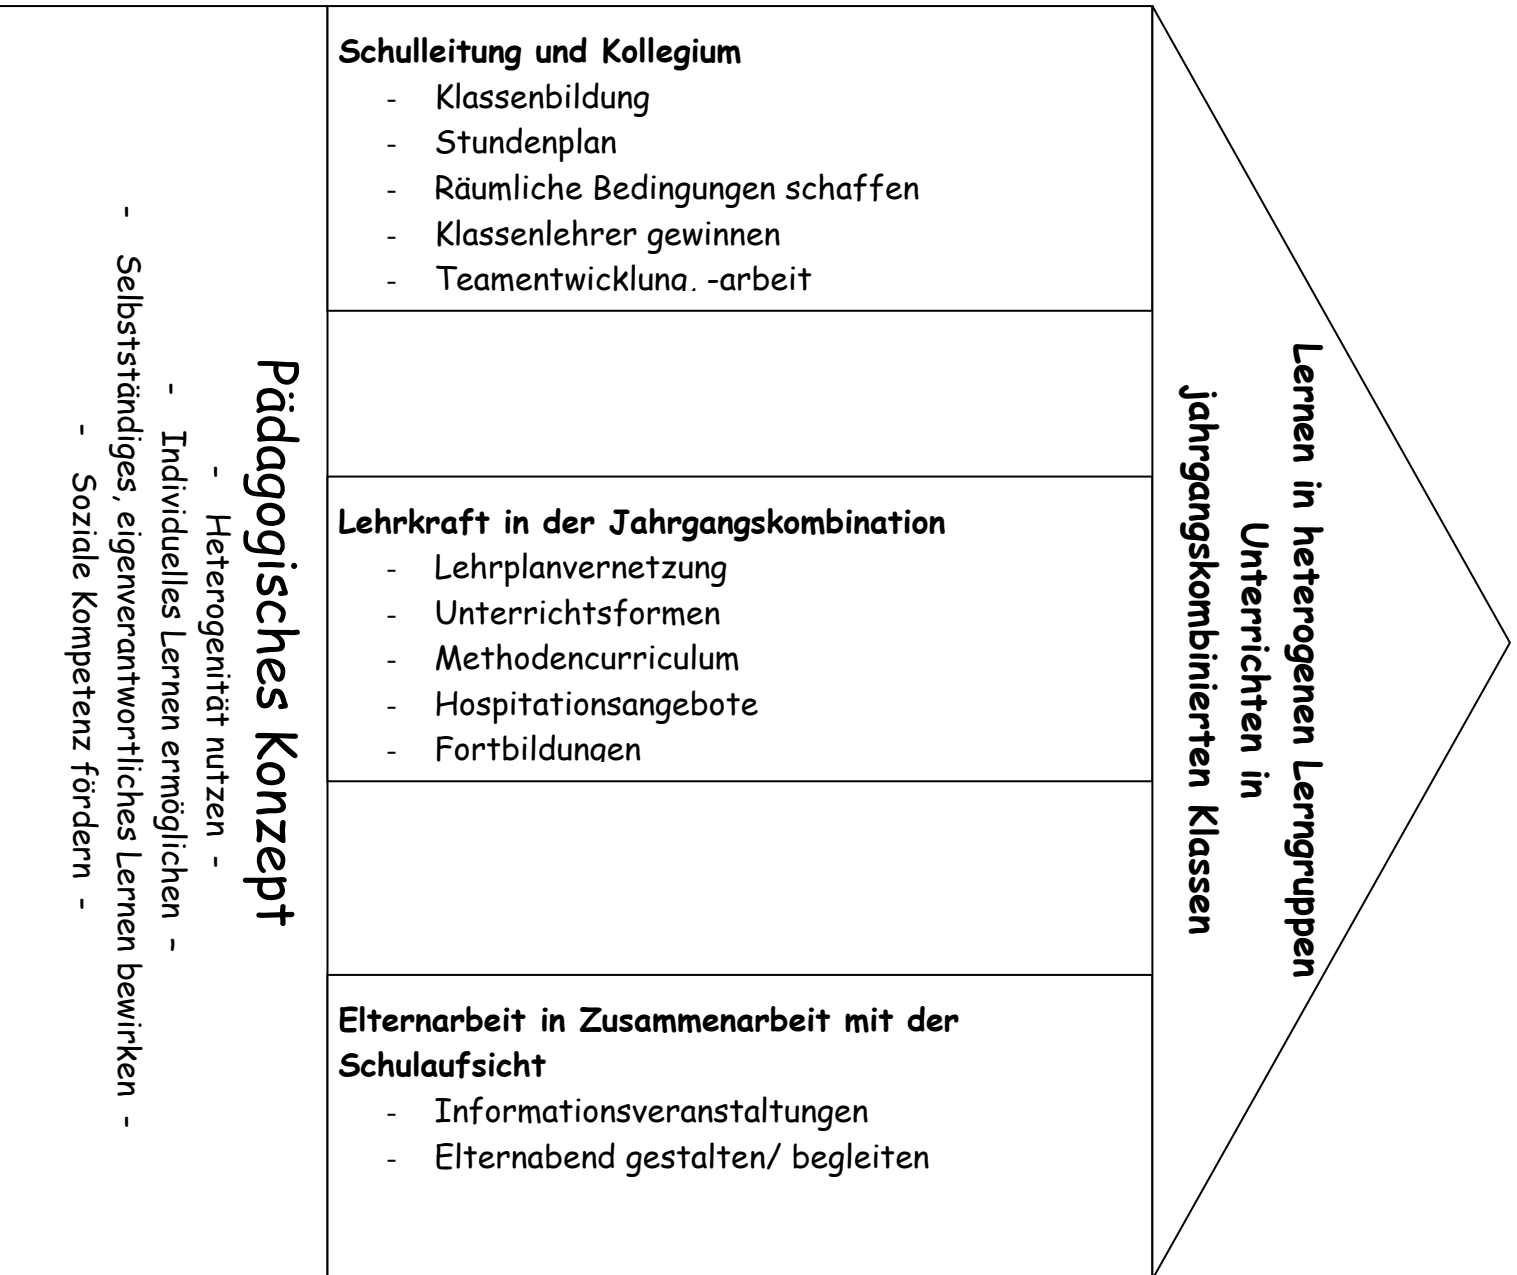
Pädagogisches Konzept
- Heterogenität nutzen -
- Individuelles Lernen ermöglichen -
- Selbstständiges, eigenverantwortliches Lernen bewirken -
- Soziale Kompetenz fördern -

Schulleitung und Kollegium
- Klassenbildung
- Stundenplan
- Räumliche Bedingungen schaffen
- Klassenlehrer gewinnen
- Teamentwicklung, -arbeit

Lehrkraft in der Jahrgangskombination
- Lehrplanvernetzung
- Unterrichtsformen
- Methodencurriculum
- Hospitationsangebote
- Fortbildungen

Elternarbeit in Zusammenarbeit mit der Schulaufsicht
- Informationsveranstaltungen
- Elternabend gestalten/ begleiten

Lernen in heterogenen Lerngruppen
Unterrichten in
jahrgangskombinierten Klassen